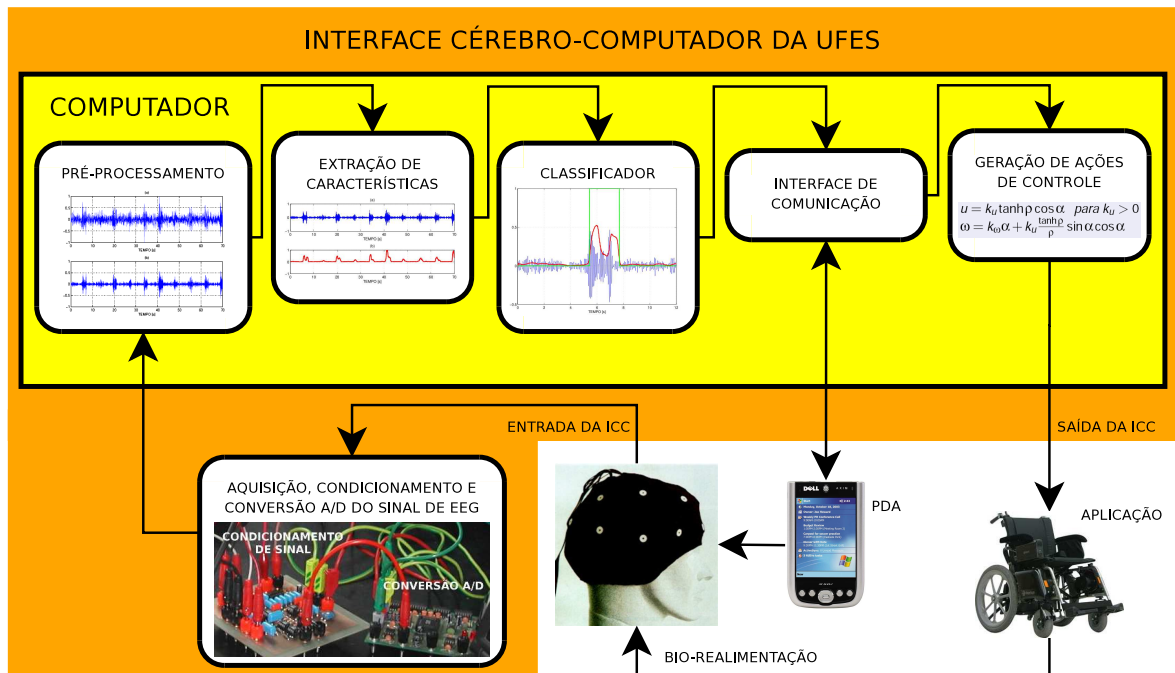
INTERFACE CÉREBRO-COMPUTADOR DA UFES

COMPUTADOR

PRÉ-PROCESSAMENTO

EXTRAÇÃO DE CARACTERÍSTICAS

CLASSIFICADOR

INTERFACE DE COMUNICAÇÃO

GERAÇÃO DE AÇÕES DE CONTROLE

$u = k_u \tanh\rho \cos\alpha \quad para\ k_u > 0$
$\omega = k_\omega \alpha + k_u \frac{\tanh\rho}{\rho} \sin\alpha \cos\alpha$

ENTRADA DA ICC

SAÍDA DA ICC

AQUISIÇÃO, CONDICIONAMENTO E CONVERSÃO A/D DO SINAL DE EEG

CONDICIONAMENTO DE SINAL

CONVERSÃO A/D

PDA

APLICAÇÃO

BIO-REALIMENTAÇÃO